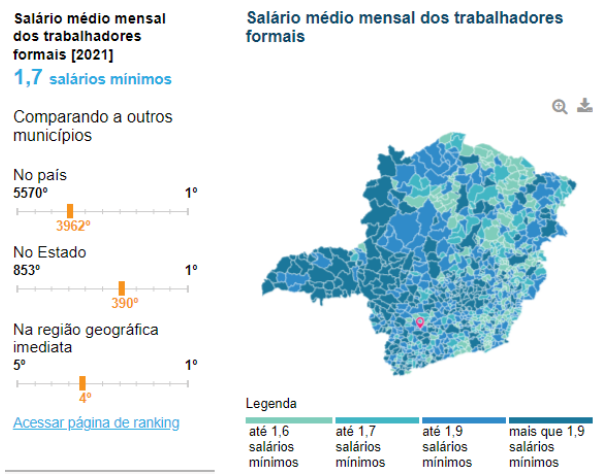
Salário médio mensal dos trabalhadores formais [2021]
1,7 salários mínimos

Comparando a outros municípios

No país
5570º
1º
3962º

No Estado
853º
1º
390º

Na região geográfica imediata
5º
1º
4º

Acessar página de ranking

Salário médio mensal dos trabalhadores formais

Legenda

até 1,6 salários mínimos

até 1,7 salários mínimos

até 1,9 salários mínimos

mais que 1,9 salários mínimos